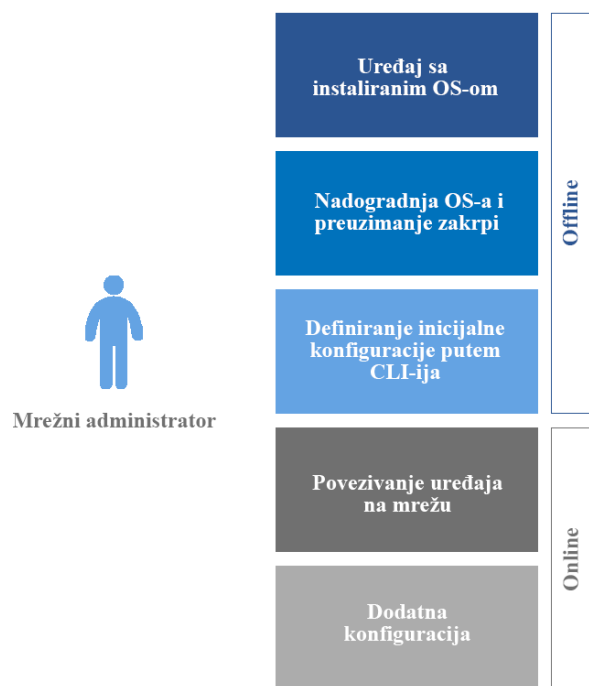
Mrežni administrator

Uređaj sa instaliranim OS-om

Nadogradnja OS-a i preuzimanje zakrpi

Definiranje inicijalne konfiguracije putem CLI-ija

Povezivanje uređaja na mrežu

Dodatna konfiguracija

Offline

Online